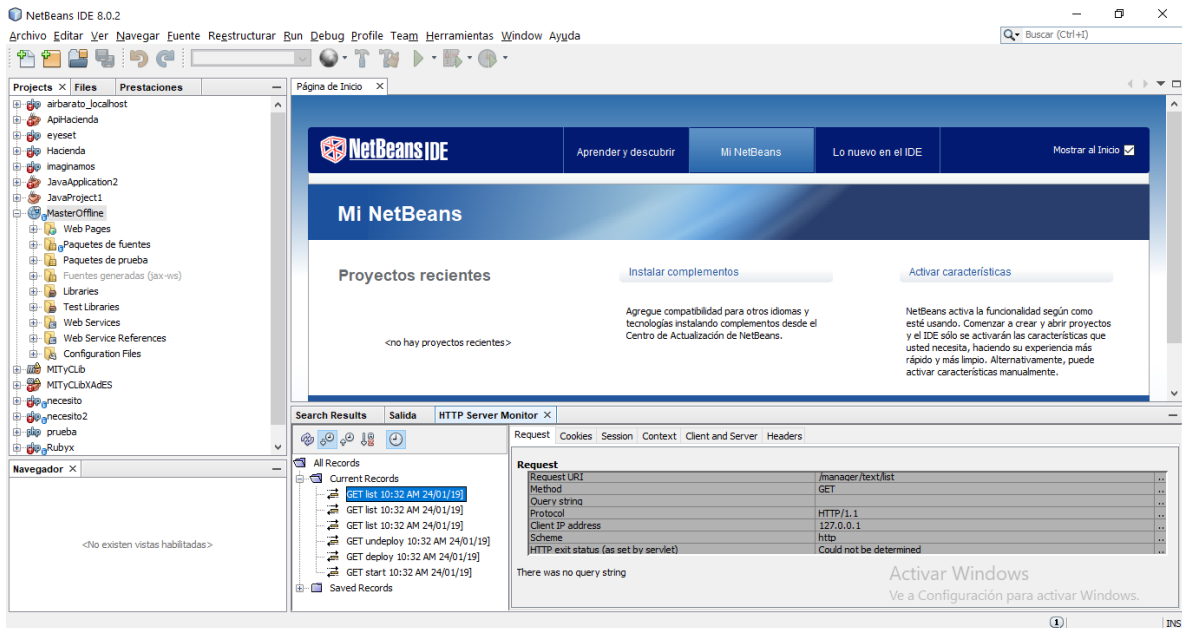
NetBeans IDE 8.0.2

Archivo Editar Ver Navegar Fuente Reestructurar Run Debug Profile Team Herramientas Window Ayuda

Buscar (Ctrl+I)

Projects × Files Prestaciones

airbarato_localhost
ApiHacienda
eyeset
Hacienda
imaginamos
JavaApplication2
JavaProject1
MasterOffline
Web Pages
Paquetes de fuentes
Paquetes de prueba
Fuentes generadas (jax-ws)
Libraries
Test Libraries
Web Services
Web Service References
Configuration Files
MITyCLib
MITyCLibXAdES
necesito
necesito2
prueba
Rubyx

Navegador ×

<No existen vistas habilitadas>

Página de Inicio ×

NetBeans IDE

Aprender y descubrir
Mi NetBeans
Lo nuevo en el IDE
Mostrar al Inicio

Mi NetBeans

Proyectos recientes

<no hay proyectos recientes>

Instalar complementos

Agregue compatibilidad para otros idiomas y tecnologías instalando complementos desde el Centro de Actualización de NetBeans.

Activar características

NetBeans activa la funcionalidad según como esté usando. Comenzar a crear y abrir proyectos y el IDE sólo se activarán las características que usted necesita, haciendo su experiencia más rápido y más limpio. Alternativamente, puede activar características manualmente.

Search Results Salida HTTP Server Monitor ×

All Records
Current Records
GET list 10:32 AM 24/01/19]
GET list 10:32 AM 24/01/19]
GET list 10:32 AM 24/01/19]
GET undeploy 10:32 AM 24/01/19]
GET deploy 10:32 AM 24/01/19]
GET start 10:32 AM 24/01/19]
Saved Records

Request Cookies Session Context Client and Server Headers

Request

| | | |
|---|---|---|
| Request URI | /manager/text/list | .. |
| Method | GET | .. |
| Query string | | .. |
| Protocol | HTTP/1.1 | .. |
| Client IP address | 127.0.0.1 | .. |
| Scheme | http | .. |
| HTTP exit status (as set by servlet) | Could not be determined | .. |

There was no query string

Activar Windows
Ve a Configuración para activar Windows.

1 INS